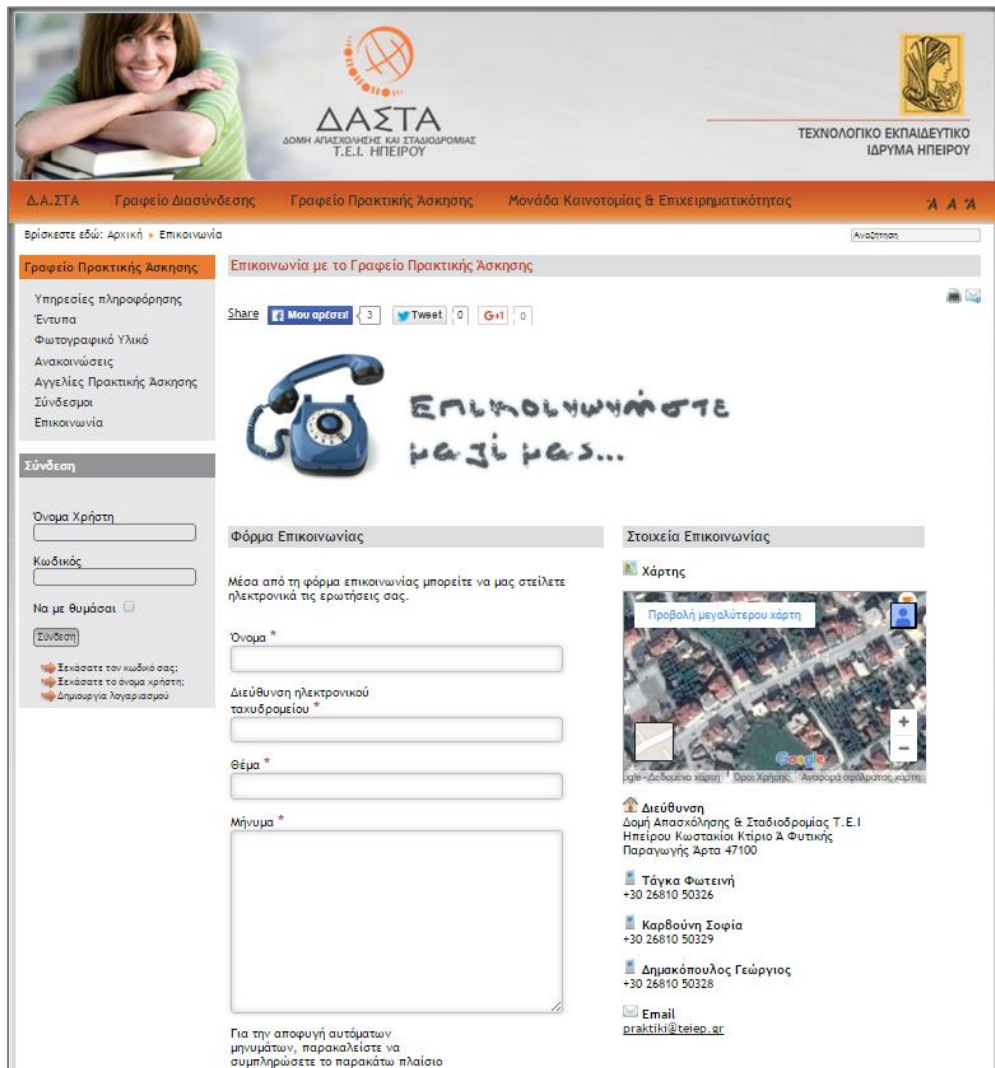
ΔΑΣΤΑ
ΔΟΜΗ ΑΠΑΣΧΟΛΗΣΗΣ ΚΑΙ ΣΤΑΔΙΟΔΡΟΜΙΑΣ
Τ.Ε.Ι. ΗΠΕΙΡΟΥ

ΤΕΧΝΟΛΟΓΙΚΟ ΕΚΠΑΙΔΕΥΤΙΚΟ ΙΔΡΥΜΑ ΗΠΕΙΡΟΥ

Δ.Α.ΣΤΑ Γραφείο Διασύνδεσης Γραφείο Πρακτικής Άσκησης Μονάδα Καινοτομίας & Επιχειρηματικότητας Α Α Α

Βρίσκεστε εδώ: Αρχική ▸ Επικοινωνία

Αναζήτηση

Γραφείο Πρακτικής Άσκησης
Υπηρεσίες πληροφόρησης
Έντυπα
Φωτογραφικό Υλικό
Ανακοινώσεις
Αγγελίες Πρακτικής Άσκησης
Σύνδεσμοι
Επικοινωνία

Σύνδεση
Όνομα Χρήστη
Κωδικός
Να με θυμάσαι
Σύνδεση
Ξεχάσατε τον κωδικό σας;
Ξεχάσατε το όνομα χρήστη;
Δημιουργία λογαριασμού

Επικοινωνία με το Γραφείο Πρακτικής Άσκησης

Share Μου αρέσει! 3 Tweet 0 G+1 0

Επικοινωνήστε μαζί μας...

Φόρμα Επικοινωνίας

Μέσα από τη φόρμα επικοινωνίας μπορείτε να μας στείλετε ηλεκτρονικά τις ερωτήσεις σας.

Όνομα *

Διεύθυνση ηλεκτρονικού ταχυδρομείου *

Θέμα *

Μήνυμα *

Για την αποφυγή αυτόματων μηνυμάτων, παρακαλείστε να συμπληρώσετε το παρακάτω πλαίσιο

Στοιχεία Επικοινωνίας

Χάρτης
Προβολή μεγαλύτερου χάρτη
ogle - Δεδομένα χάρτη Όροι Χρήσης Αναφορά σφάλματος χάρτη

Διεύθυνση
Δομή Απασχόλησης & Σταδιοδρομίας Τ.Ε.Ι Ηπείρου Κωστακιοί Κτίριο Α Φυτικής Παραγωγής Άρτα 47100

Τάγκα Φωτεινή
+30 26810 50326

Καρβούνη Σοφία
+30 26810 50329

Δημακόπουλος Γεώργιος
+30 26810 50328

Email
praktiki@teiep.gr